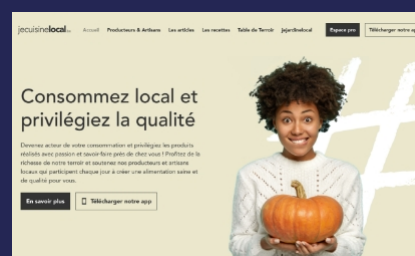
jecuisinelocal.fr Accueil Producteurs & Artisans Les articles Les recettes Table de Terroir Jejardinelocal Espace pro Télécharger notre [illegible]

Consommez local et privilégiez la qualité

Devenez acteur de votre consommation et privilégiez les produits réalisés avec passion et savoir-faire près de chez vous ! Profitez de la richesse de notre terroir et soutenez nos producteurs et artisans locaux qui participent chaque jour à créer une alimentation saine et de qualité pour vous.

En savoir plus Télécharger notre app